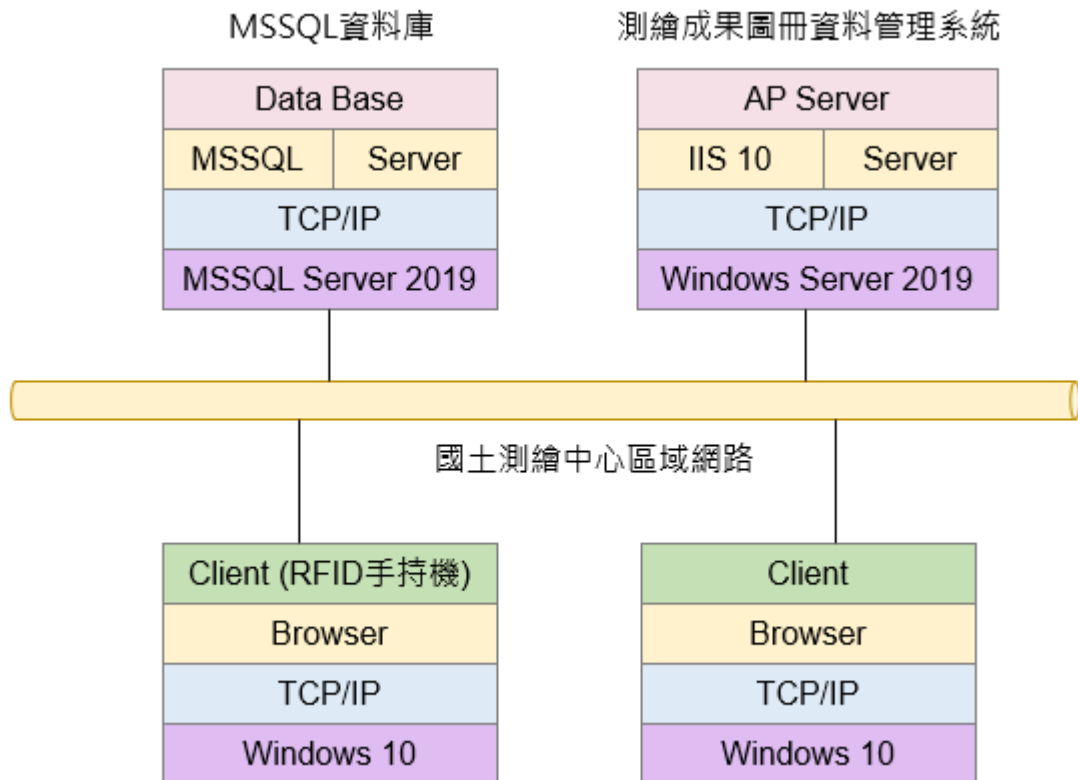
MSSQL資料庫

| Data Base | |
|---|---|
| MSSQL | Server |
| TCP/IP | |
| MSSQL Server 2019 | |

測繪成果圖冊資料管理系統

| AP Server | |
|---|---|
| IIS 10 | Server |
| TCP/IP | |
| Windows Server 2019 | |

國土測繪中心區域網路

| Client (RFID手持機) |
|---|
| Browser |
| TCP/IP |
| Windows 10 |

| Client |
|---|
| Browser |
| TCP/IP |
| Windows 10 |